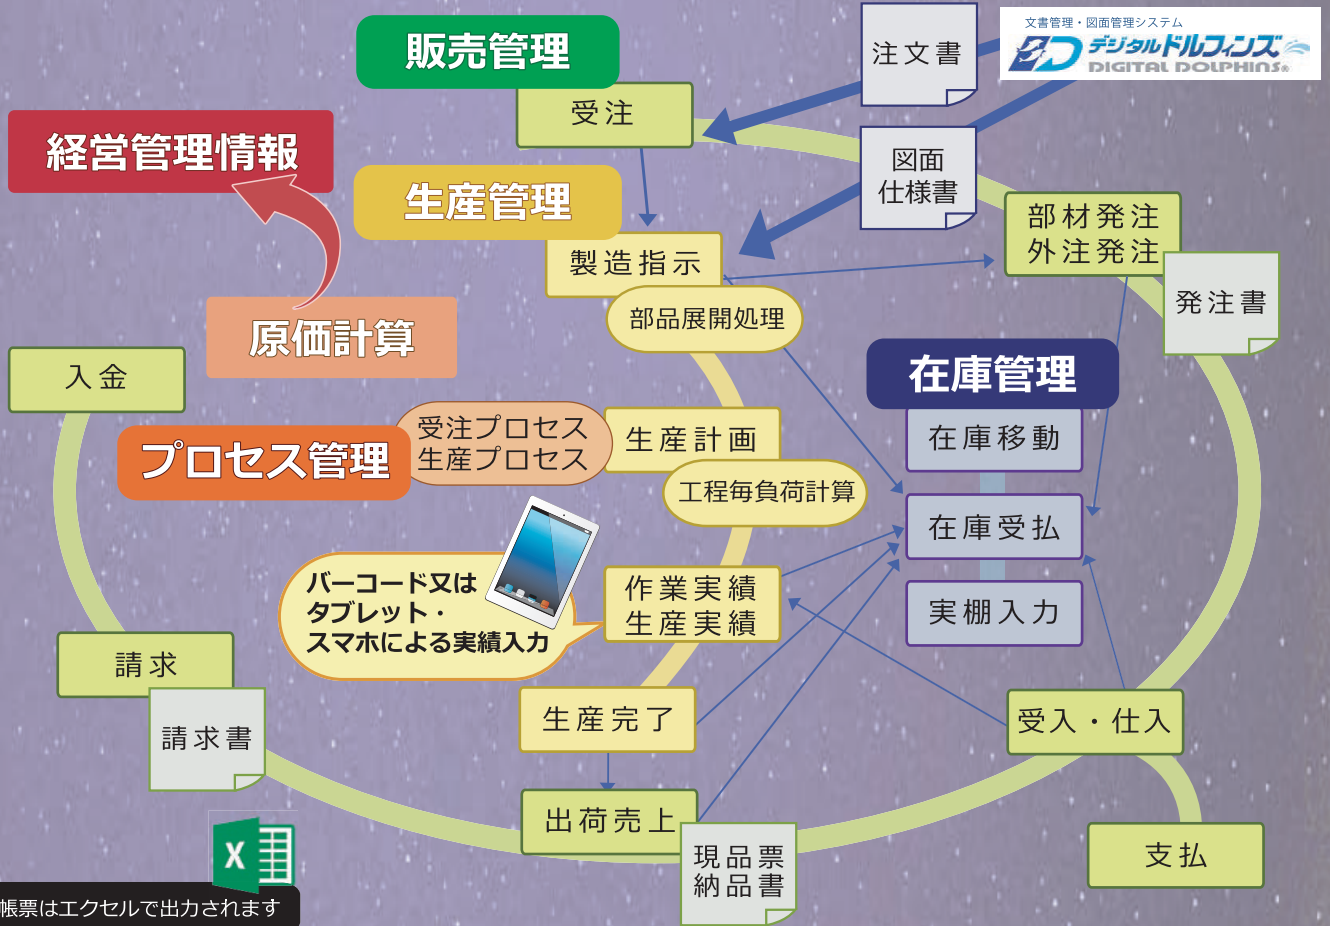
文書管理・図面管理システム
デジタルドルフィンズ
DIGITAL DOLPHINS

販売管理

注文書

受注

経営管理情報

図面
仕様書

生産管理

製造指示

部材発注
外注発注

発注書

部品展開処理

原価計算

在庫管理

入金

在庫移動

受注プロセス
生産プロセス

生産計画

プロセス管理

工程毎負荷計算

在庫受払

バーコード又は
タブレット・
スマホによる実績入力

作業実績
生産実績

実棚入力

請求

請求書

生産完了

受入・仕入

出荷売上

現品票
納品書

支払

帳票はエクセルで出力されます